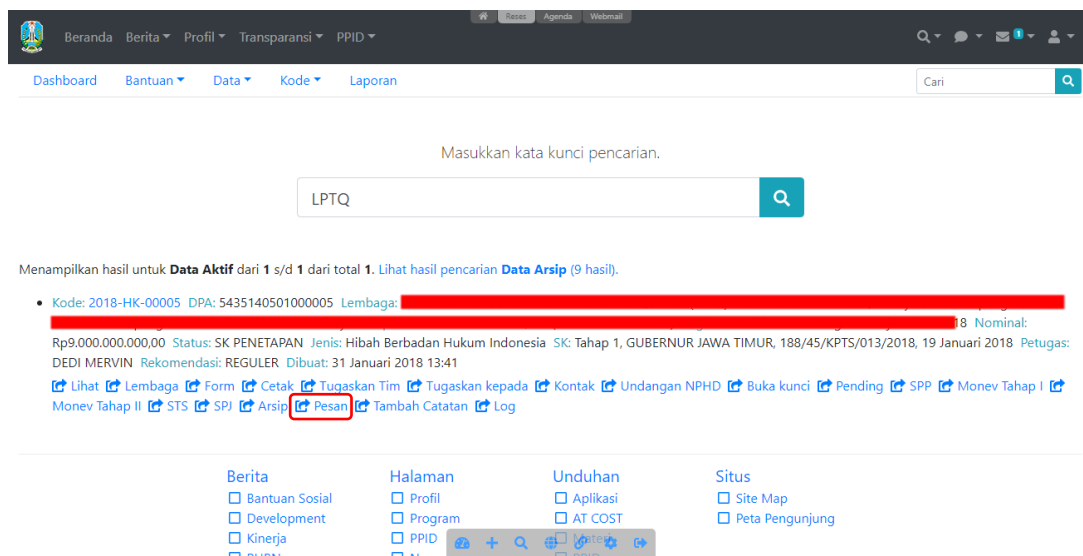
Reses Agenda Webmail

Beranda Berita Profil Transparansi PPID

1

Dashboard Bantuan Data Kode Laporan

Cari

Masukkan kata kunci pencarian.

LPTQ

Menampilkan hasil untuk **Data Aktif** dari **1** s/d **1** dari total **1**. Lihat hasil pencarian **Data Arsip** (9 hasil).

- Kode: 2018-HK-00005 DPA: 5435140501000005 Lembaga: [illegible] 18 Nominal: Rp9.000.000.000,00 Status: SK PENETAPAN Jenis: Hibah Berbadan Hukum Indonesia SK: Tahap 1, GUBERNUR JAWA TIMUR, 188/45/KPTS/013/2018, 19 Januari 2018 Petugas: DEDI MERVIN Rekomendasi: REGULER Dibuat: 31 Januari 2018 13:41

Lihat Lembaga Form Cetak Tugaskan Tim Tugaskan kepada Kontak Undangan NPHD Buka kunci Pending SPP Monev Tahap I Monev Tahap II STS SPJ Arsip Pesan Tambah Catatan Log

Berita
Bantuan Sosial
Development
Kinerja
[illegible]

Halaman
Profil
Program
PPID
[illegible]

Unduhan
Aplikasi
AT COST
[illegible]

Situs
Site Map
Peta Pengunjung